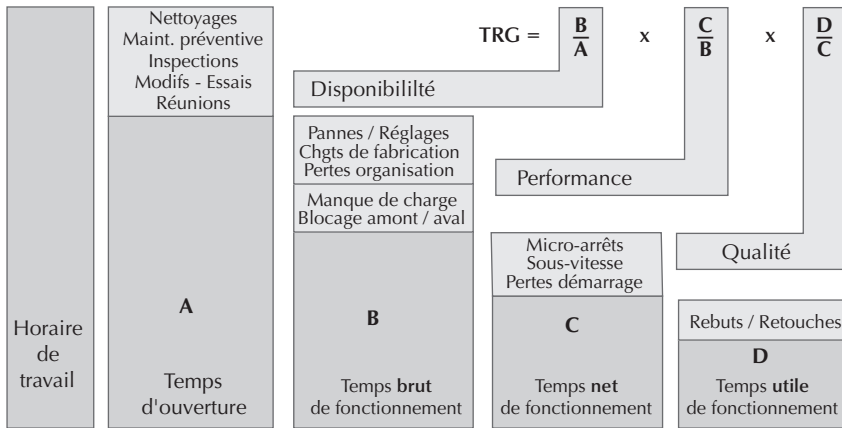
Nettoyages
Maint. préventive
Inspections
Modifs - Essais
Réunions

TRG = $\frac{B}{A}$ x $\frac{C}{B}$ x $\frac{D}{C}$

Disponibililté

Pannes / Réglages
Chgts de fabrication
Pertes organisation

Manque de charge
Blocage amont / aval

Performance

Micro-arrêts
Sous-vitesse
Pertes démarrage

Qualité

Rebuts / Retouches

Horaire de travail

A
Temps d'ouverture

B
Temps **brut** de fonctionnement

C
Temps **net** de fonctionnement

D
Temps **utile** de fonctionnement